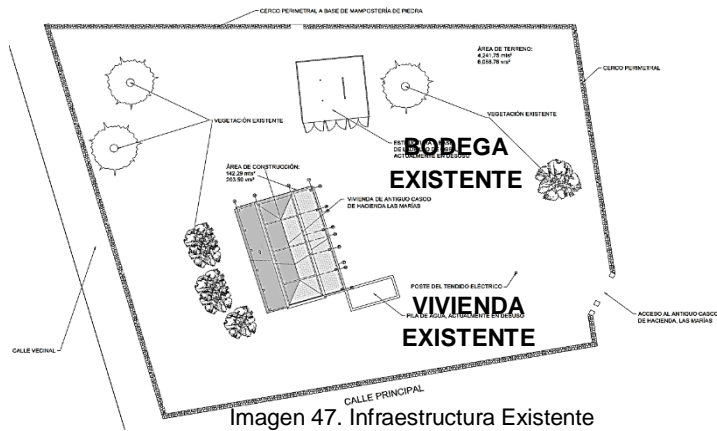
CERCO PERIMETRAL A BASE DE MAMPOSTERÍA DE PIEDRA

ÁREA DE TERRENO:
4,341.75 mts²
6,058.78 vrs²

CERCO PERIMETRAL

VEGETACIÓN EXISTENTE

VEGETACIÓN EXISTENTE

EST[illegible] ACTUALMENTE EN DESUSO

BODEGA EXISTENTE

ÁREA DE CONSTRUCCIÓN:
142.29 mts²
203.60 vrs²

VIVIENDA DE ANTIGUO CASCO DE HACIENDA LAS MARÍAS

POSTE DEL TENDIDO ELÉCTRICO

VIVIENDA EXISTENTE

PILA DE AGUA, ACTUALMENTE EN DESUSO

ACCESO AL ANTIGUO CASCO DE HACIENDA, LAS MARÍAS

CALLE VECINAL

CALLE PRINCIPAL

Imagen 47. Infraestructura Existente